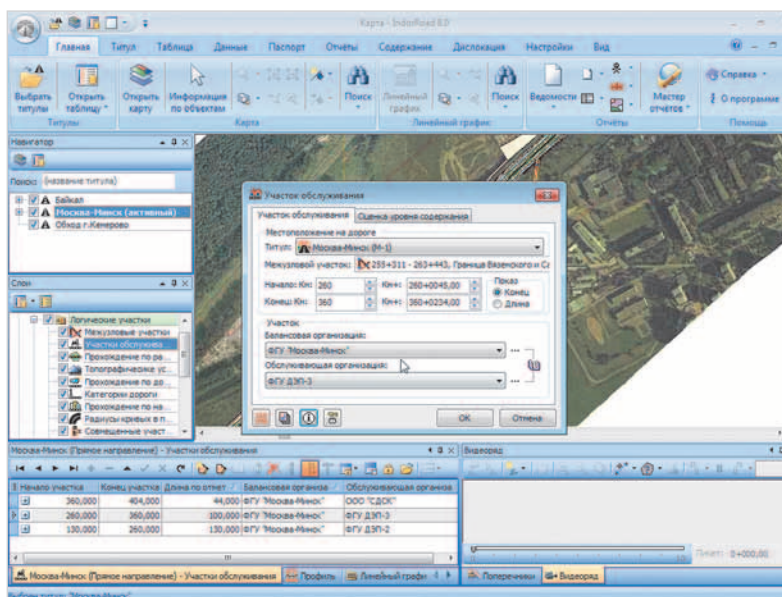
Карта - IndorRoad 8.0

Главная Титул Таблица Данные Паспорт Отчёты Содержание Дислокация Настройки Вид

Выбрать титулы Открыть таблицу Открыть карту Информация по объектам Поиск Линейный график Поиск Ведомости Мастер отчётов Справка О программе

Титулы Карта Линейный график Отчёты Помощь

Навигатор

Поиск: (название титула)

Байкал
Москва-Минск (активный)
Обход г.Кемерово

Слои

Логические участки
Межузловые участки
Участки обслужива
Прохождение по ре
Топографические ус
Прохождение по до
Категории дороги
Прохождение по на
Радиусы кривых в п
Совмещенные участ

Участок обслуживания

Участок обслуживания Оценка уровня содержания

Местоположение на дороге
Титул: Москва-Минск (М-1)
Межузловой участок: 255+311 - 263+443, Граница Вяземского и Са
Начало: Км: 260 Км+: 260+0045,00
Конец: Км: 360 Км+: 360+0234,00
Показ
Конец
Длина

Участок
Балансовая организация:
ФГУ "Москва-Минск"
Обслуживающая организация:
ФГУ ДЭП-3

ОК Отмена

Москва-Минск (Прямое направление) - Участки обслуживания

| Начало участка | Конец участка | Длина по отчет | Балансовая организа | Обслуживающая организа |
|---|---|---|---|---|
| 360,000 | 404,000 | 44,000 | ФГУ "Москва-Минск" | ООО "СДСК" |
| 260,000 | 360,000 | 100,000 | ФГУ "Москва-Минск" | ФГУ ДЭП-3 |
| 130,000 | 260,000 | 130,000 | ФГУ "Москва-Минск" | ФГУ ДЭП-2 |

Видеоряд

Пикет: 0+000,00

Москва-Минск (Прямое направление) - Участки обслуживания Профиль Линейный графи Поперечники Видеоряд

Выбран титул: "Москва-Минск"